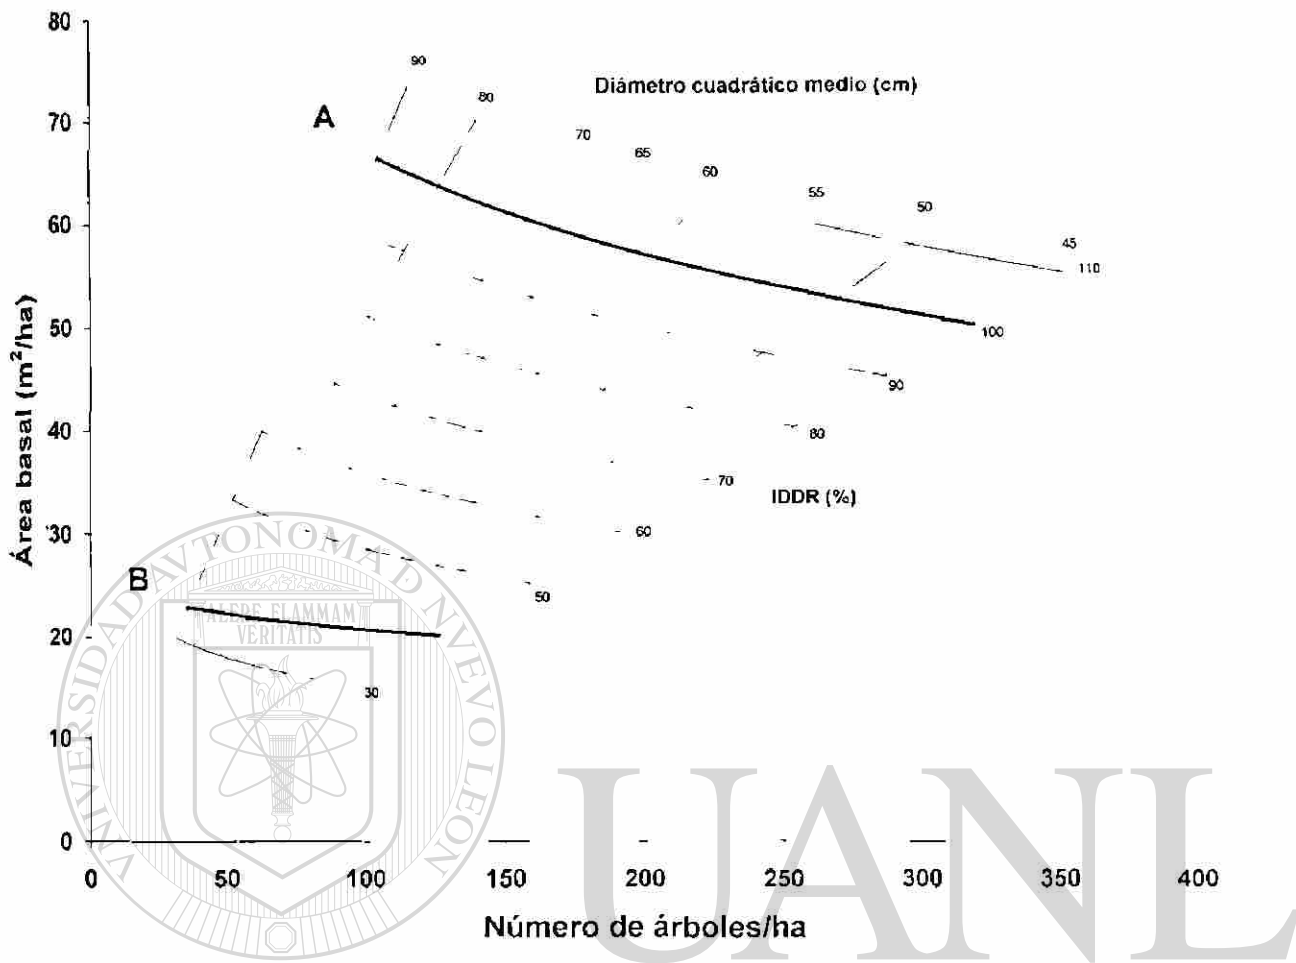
80

70

60

50

40

30

20

10

0

Área basal ($m^2$/ha)

90

80

Diámetro cuadrático medio (cm)

A

70

65

60

55

50

45

110

100

90

80

70

IDDR (%)

60

50

B

30

0 50 100 150 200 250 300 350 400

Número de árboles/ha

UNIVERSIDAD AUTÓNOMA DE NUEVO LEÓN

ALERE FLAMMAM VERITATIS

UANL